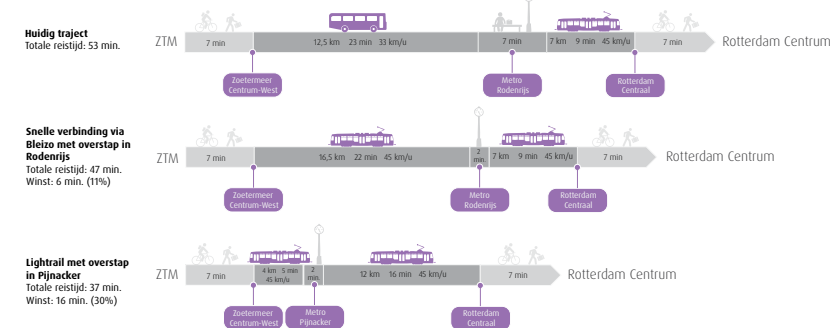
**Huidig traject**
Totale reistijd: 53 min.

ZTM | 7 min | 12,5 km 23 min 33 km/u | 7 min | 7 km 9 min 45 km/u | 7 min | Rotterdam Centrum

Zoetermeer Centrum-West
Metro Rodenrijs
Rotterdam Centraal

**Snelle verbinding via Bleizo met overstap in Rodenrijs**
Totale reistijd: 47 min.
Winst: 6 min. (11%)

ZTM | 7 min | 16,5 km 22 min 45 km/u | 2 min. | 7 km 9 min 45 km/u | 7 min | Rotterdam Centrum

Zoetermeer Centrum-West
Metro Rodenrijs
Rotterdam Centraal

**Lightrail met overstap in Pijnacker**
Totale reistijd: 37 min.
Winst: 16 min. (30%)

ZTM | 7 min | 4 km 5 min 45 km/u | 2 min. | 12 km 16 min 45 km/u | 7 min | Rotterdam Centrum

Zoetermeer Centrum-West
Metro Pijnacker
Rotterdam Centraal